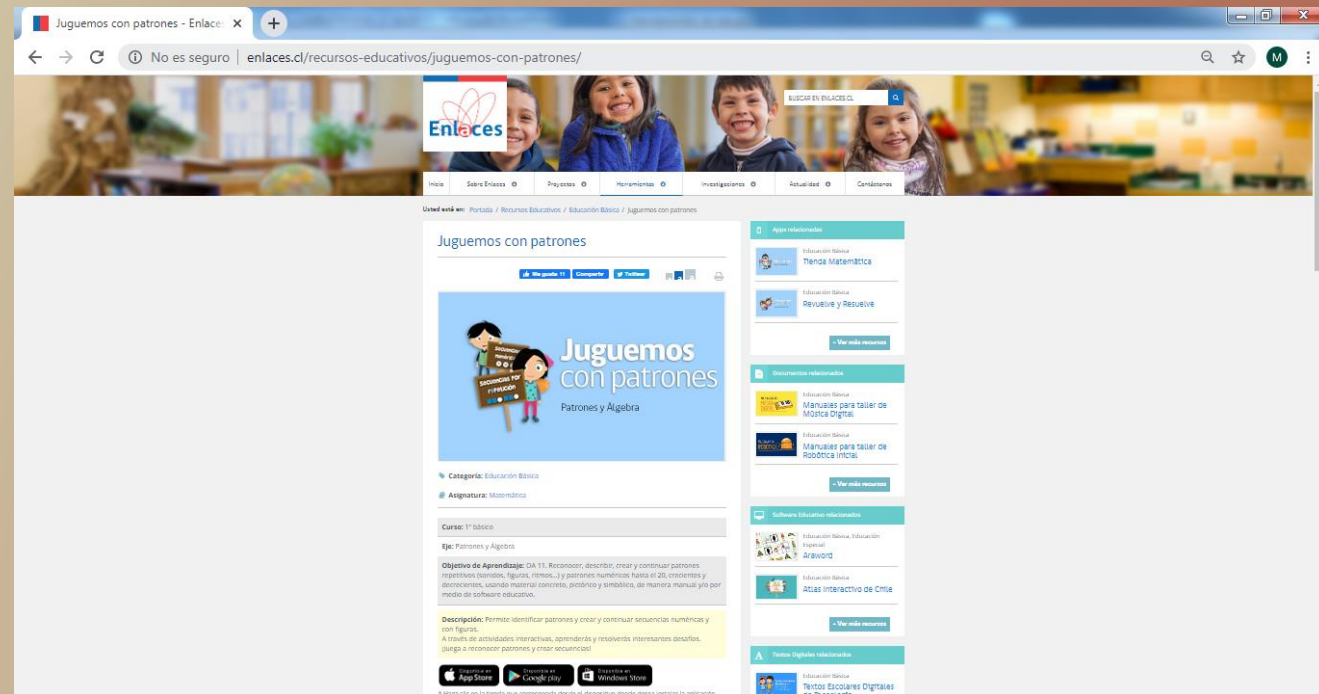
Juguemos con patrones - Enlace ×

No es seguro | enlaces.cl/recursos-educativos/juguemos-con-patrones/

M

Enlaces

BUSCAR EN ENLACES.CL

Inicio | Sobre Enlaces | Proyectos | Herramientas | Investigaciones | Actualidad | Contáctenos

Usted está en: Portada / Recursos Educativos / Educación Básica / Juguemos con patrones

Juguemos con patrones

Me gusta 11 | Compartir | Twitter

Secuencias numéricas | Secuencias por posición

Juguemos con patrones

Patrones y Álgebra

Categoría: Educación Básica

Asignatura: Matemática

Curso: 1° básico

Eje: Patrones y Álgebra

Objetivo de Aprendizaje: OA 11. Reconocer, describir, crear y continuar patrones repetitivos (sonidos, figuras, ritmos...) y patrones numéricos hasta el 20, crecientes y decrecientes, usando material concreto, pictórico y simbólico, de manera manual y/o por medio de software educativo.

Descripción: Permite identificar patrones y crear y continuar secuencias numéricas y con figuras.
A través de actividades interactivas, aprenderás y resolverás interesantes desafíos.
¡Juega a reconocer patrones y crear secuencias!

Disponible en App Store | Disponible en Google play | Disponible en Windows Store

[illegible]

Apps relacionadas

Educación Básica
Tienda Matemática

Educación Básica
Revuelve y Resuelve

+ Ver más recursos

Documentos relacionados

Educación Básica
Manuales para taller de Música Digital

Educación Básica
Manuales para taller de Robótica Inicial

+ Ver más recursos

Software Educativo relacionados

Educación Básica, Educación Especial
Araword

Educación Básica
Atlas Interactivo de Chile

+ Ver más recursos

Textos Digitales relacionados

Educación Básica
Textos Escolares Digitales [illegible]